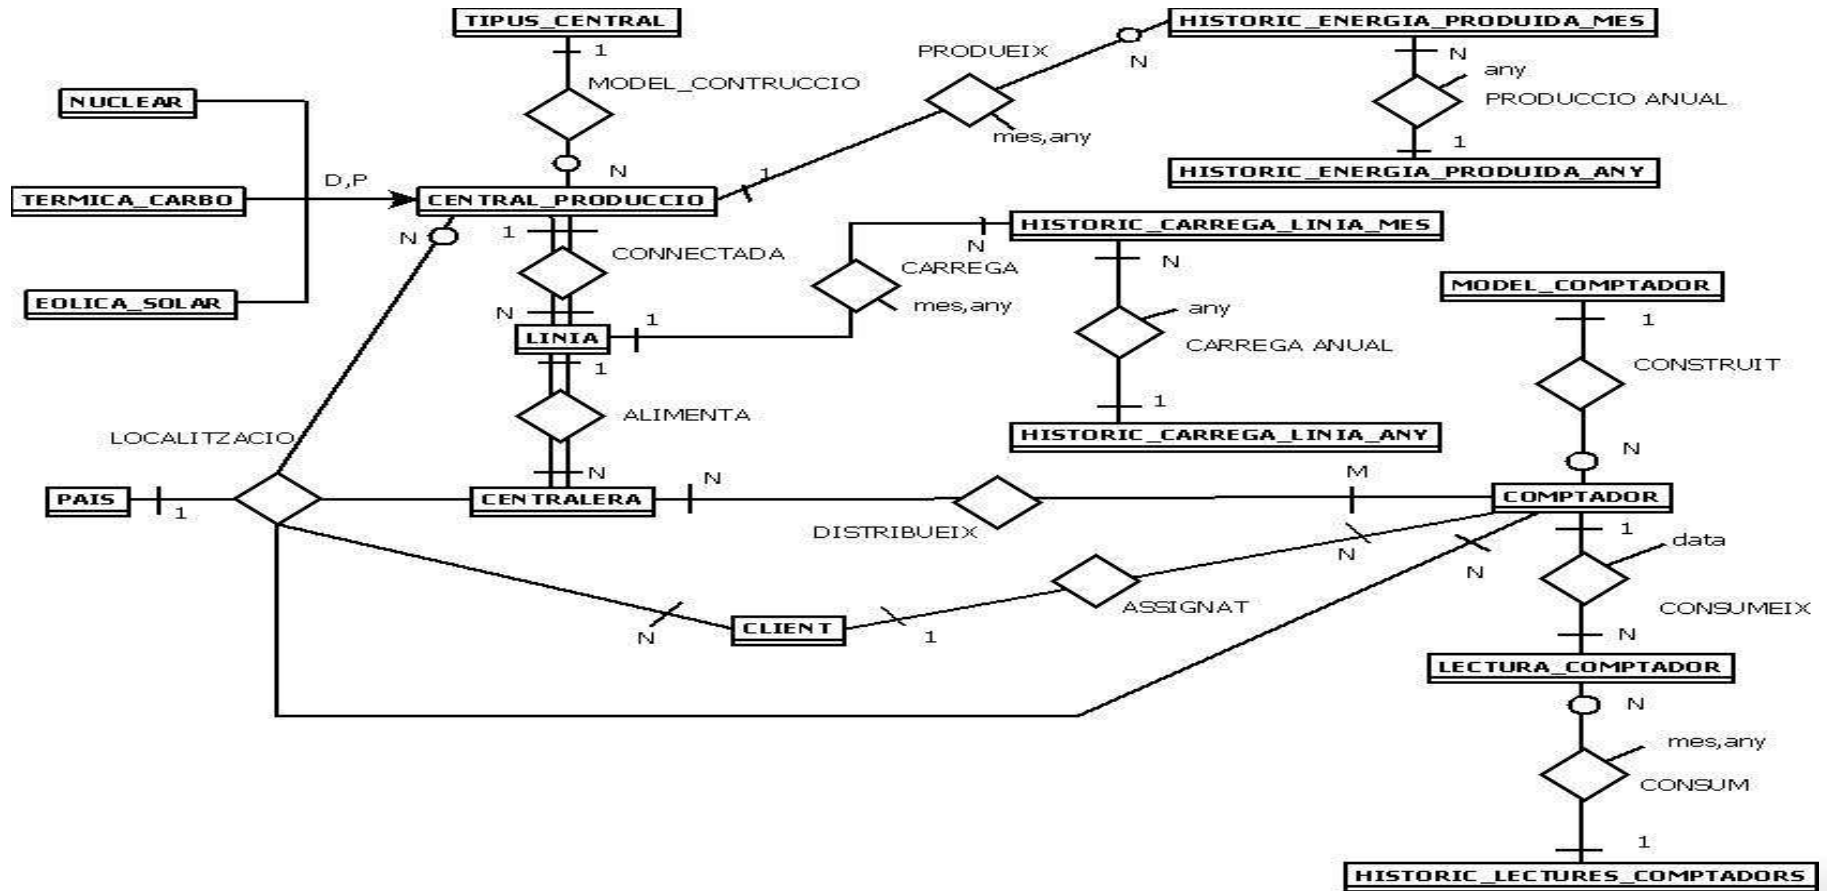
TIPUS_CENTRAL
1
MODEL_CONTRUCCIO
N
PRODUEIX
N
HISTORIC_ENERGIA_PRODUIDA_MES
N
any
PRODUCCIO ANUAL
1
HISTORIC_ENERGIA_PRODUIDA_ANY
mes,any
1
NUCLEAR
TERMICA_CARBO
EOLICA_SOLAR
D,P
CENTRAL_PRODUCCIO
N
1
CONNECTADA
N
LINIA
1
1
ALIMENTA
N
HISTORIC_CARREGA_LINIA_MES
N
CARREGA
mes,any
N
any
CARREGA ANUAL
1
HISTORIC_CARREGA_LINIA_ANY
MODEL_COMPTADOR
1
CONSTRUIT
N
LOCALITZACIO
PAIS
1
CENTRALERA
N
DISTRIBUEIX
M
COMPTADOR
1
data
CONSUMEIX
N
N
N
ASSIGNAT
N
CLIENT
1
LECTURA_COMPTADOR
N
mes,any
CONSUM
1
HISTORIC_LECTURES_COMPTADORS